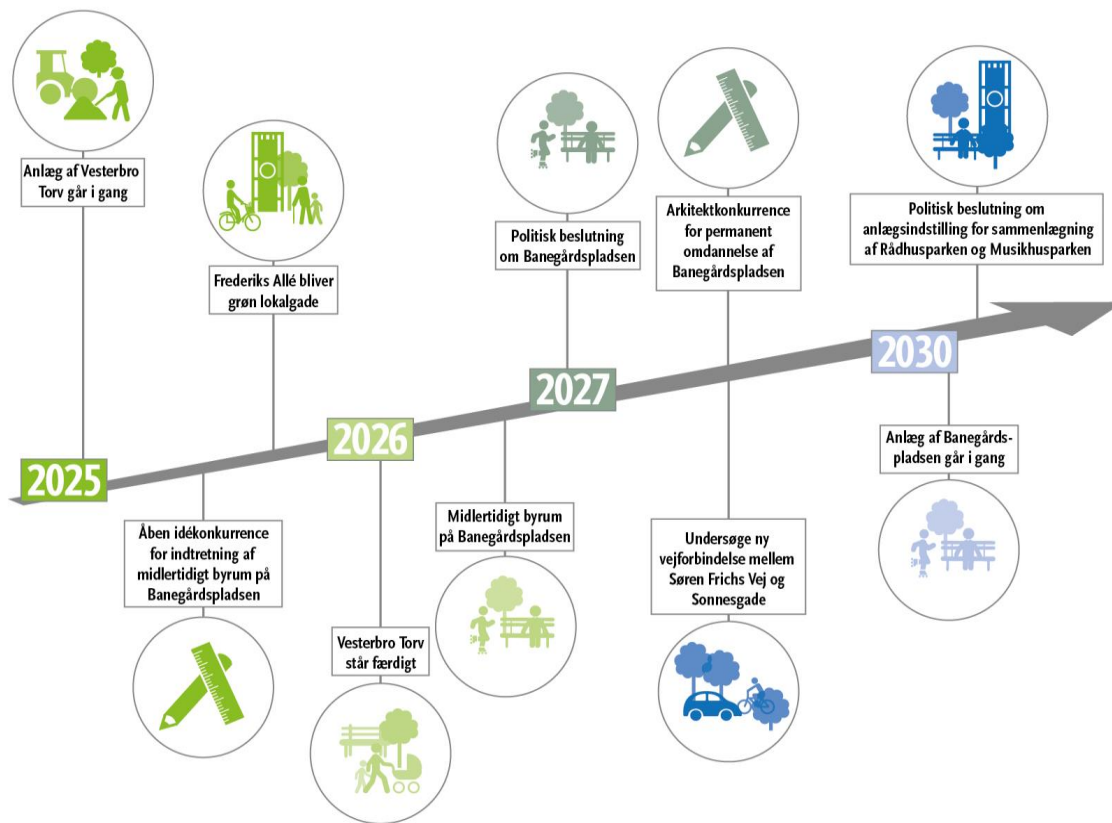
Anlæg af Vesterbro Torv går i gang

Frederiks Allé bliver grøn lokalgade

Politisk beslutning om Banegårdspladsen

Arkitektkonkurrence for permanent omdannelse af Banegårdspladsen

Politisk beslutning om anlægsindstilling for sammenlægning af Rådhusparken og Musikhusparken

2025

2026

2027

2030

Åben idékonkurrence for indtretning af midlertidigt byrum på Banegårdspladsen

Vesterbro Torv står færdigt

Midlertidigt byrum på Banegårdspladsen

Undersøge ny vejforbindelse mellem Søren Frichs Vej og Sonnesgade

Anlæg af Banegårdspladsen går i gang